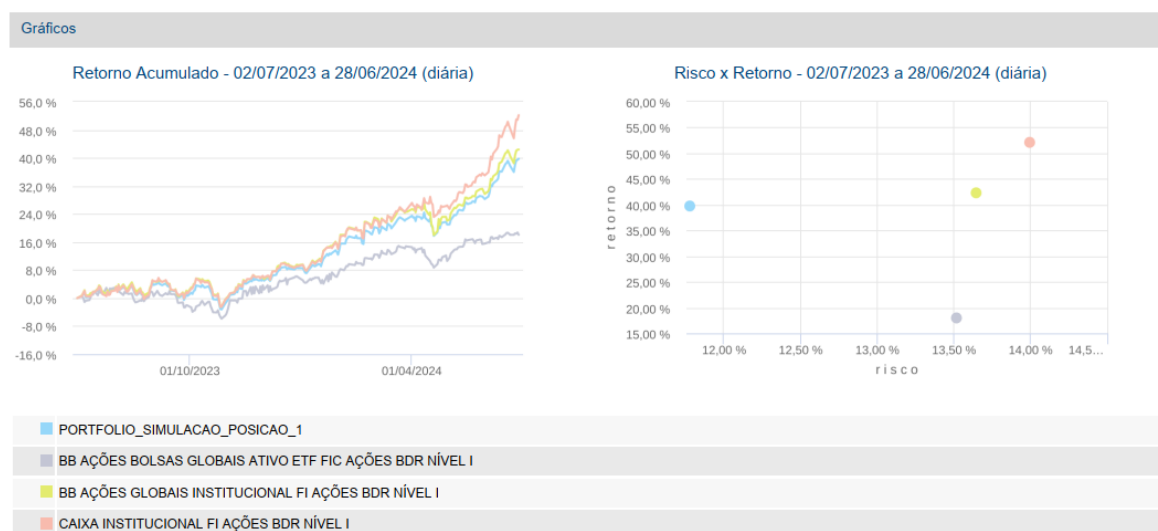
Gráficos

Retorno Acumulado - 02/07/2023 a 28/06/2024 (diária)

56,0 %
48,0 %
40,0 %
32,0 %
24,0 %
16,0 %
8,0 %
0,0 %
-8,0 %
-16,0 %

01/10/2023
01/04/2024

Risco x Retorno - 02/07/2023 a 28/06/2024 (diária)

60,00 %
55,00 %
50,00 %
45,00 %
40,00 %
35,00 %
30,00 %
25,00 %
20,00 %
15,00 %

retorno

12,00 %
12,50 %
13,00 %
13,50 %
14,00 %
14,5...

risco

PORTFOLIO_SIMULACAO_POSICAO_1
BB AÇÕES BOLSAS GLOBAIS ATIVO ETF FIC AÇÕES BDR NÍVEL I
BB AÇÕES GLOBAIS INSTITUCIONAL FI AÇÕES BDR NÍVEL I
CAIXA INSTITUCIONAL FI AÇÕES BDR NÍVEL I